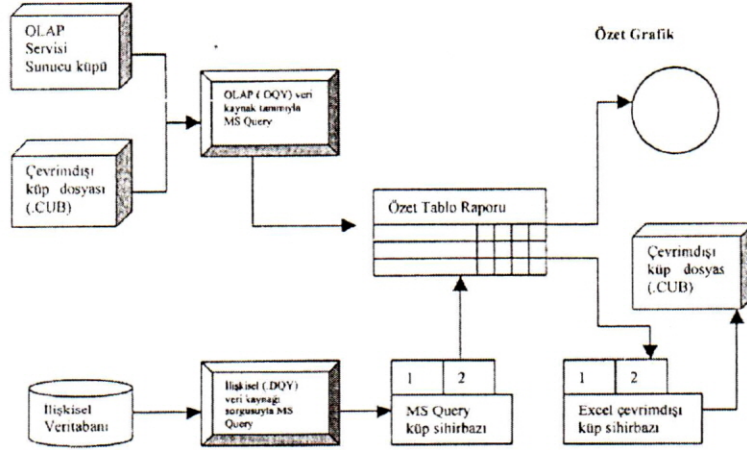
OLAP Servisi Sunucu küpü

Çevrimdışı küp dosyası (.CUB)

OLAP (.DQY) veri kaynak tanımıyla MS Query

Özet Grafik

Özet Tablo Raporu

Çevrimdışı küp dosyas (.CUB)

İlişkisel Veritabanı

İlişkisel (.DQY) veri kaynağı sorgusuyla MS Query

1 2

MS Query küp sihirbazı

1 2

Excel çevrimdışı küp sihirbazı